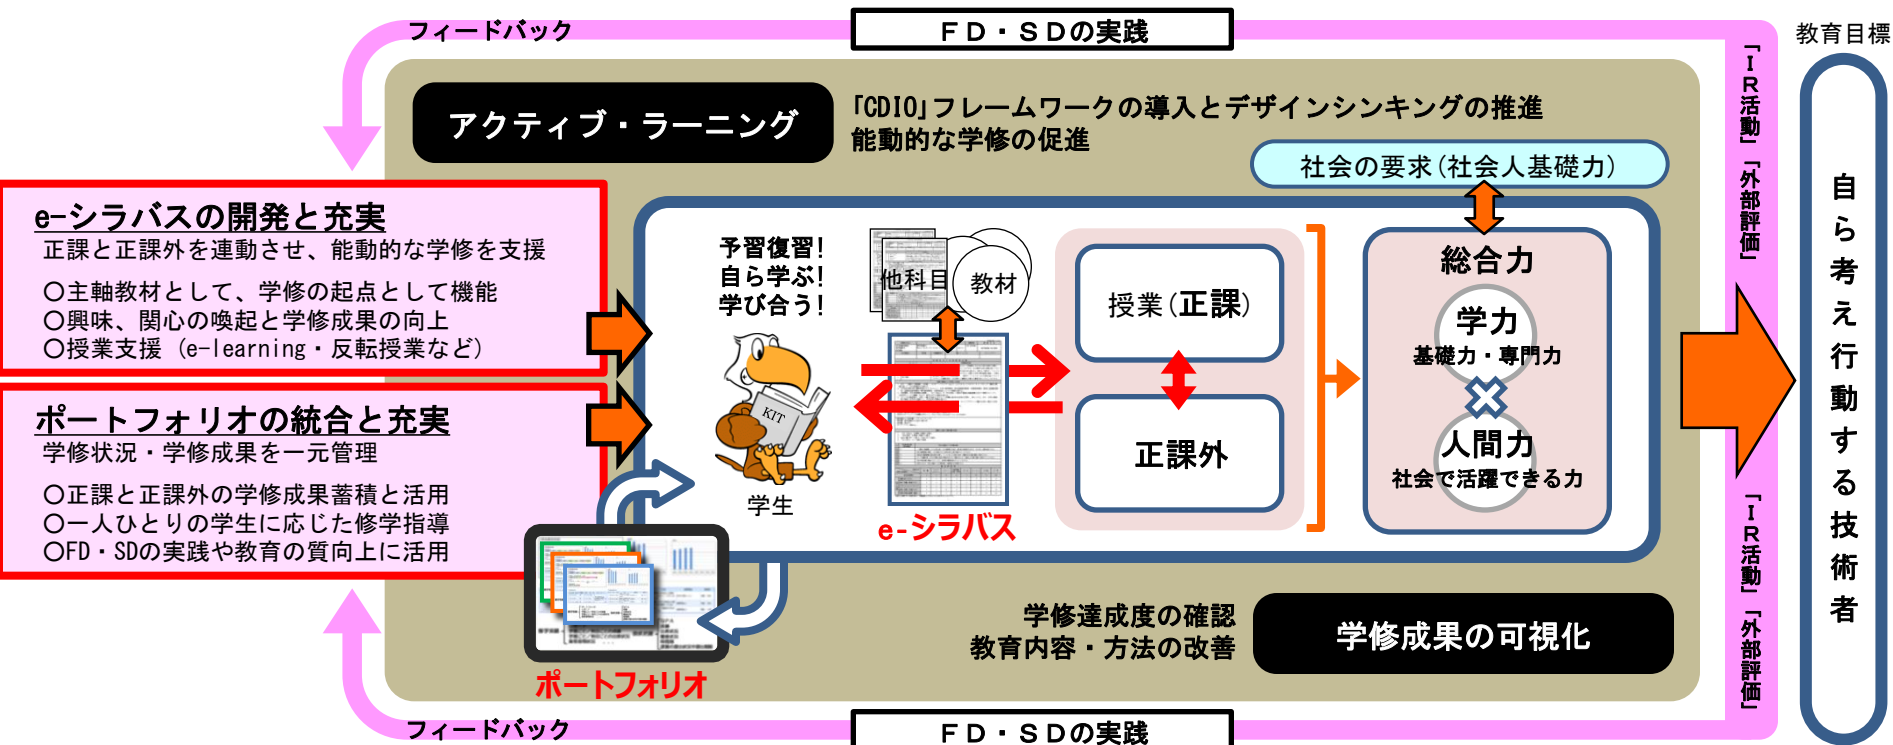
フィードバック
ＦＤ・ＳＤの実践
教育目標

アクティブ・ラーニング
「CDIO」フレームワークの導入とデザインシンキングの推進
能動的な学修の促進

社会の要求（社会人基礎力）

「ＩＲ活動」「外部評価」

自ら考え行動する技術者

e-シラバスの開発と充実
正課と正課外を連動させ、能動的な学修を支援
〇主軸教材として、学修の起点として機能
〇興味、関心の喚起と学修成果の向上
〇授業支援（e-learning・反転授業など）

ポートフォリオの統合と充実
学修状況・学修成果を一元管理
〇正課と正課外の学修成果蓄積と活用
〇一人ひとりの学生に応じた修学指導
〇FD・SDの実践や教育の質向上に活用

予習復習！
自ら学ぶ！
学び合う！

KIT
学生

他科目
教材

e-シラバス

授業（正課）
正課外

総合力
学力
基礎力・専門力
人間力
社会で活躍できる力

ポートフォリオ

学修達成度の確認
教育内容・方法の改善
学修成果の可視化

「ＩＲ活動」「外部評価」

フィードバック
ＦＤ・ＳＤの実践